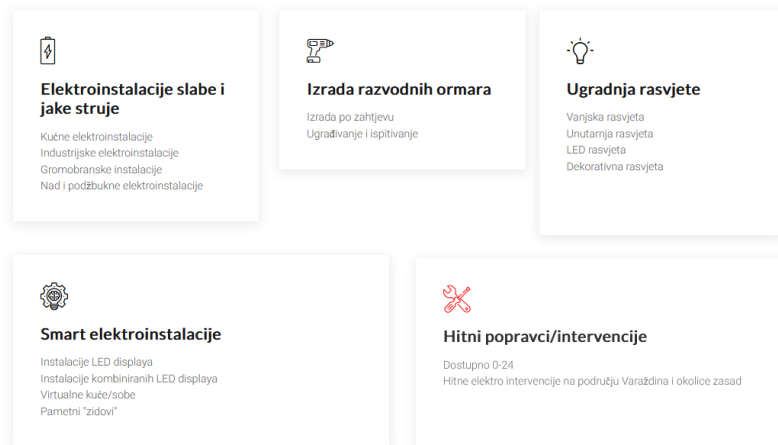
Elektroinstalacije slabe i jake struje

Kućne elektroinstalacije
Industrijske elektroinstalacije
Gromobranske instalacije
Nad i podžbukne elektroinstalacije

Izrada razvodnih ormara

Izrada po zahtjevu
Ugrađivanje i ispitivanje

Ugradnja rasvjete

Vanjska rasvjeta
Unutarnja rasvjeta
LED rasvjeta
Dekorativna rasvjeta

Smart elektroinstalacije

Instalacije LED displaya
Instalacije kombiniranih LED displaya
Virtualne kuće/sobe
Pametni "zidovi"

Hitni popravci/intervencije

Dostupno 0-24
Hitne elektro intervencije na području Varaždina i okolice zasad